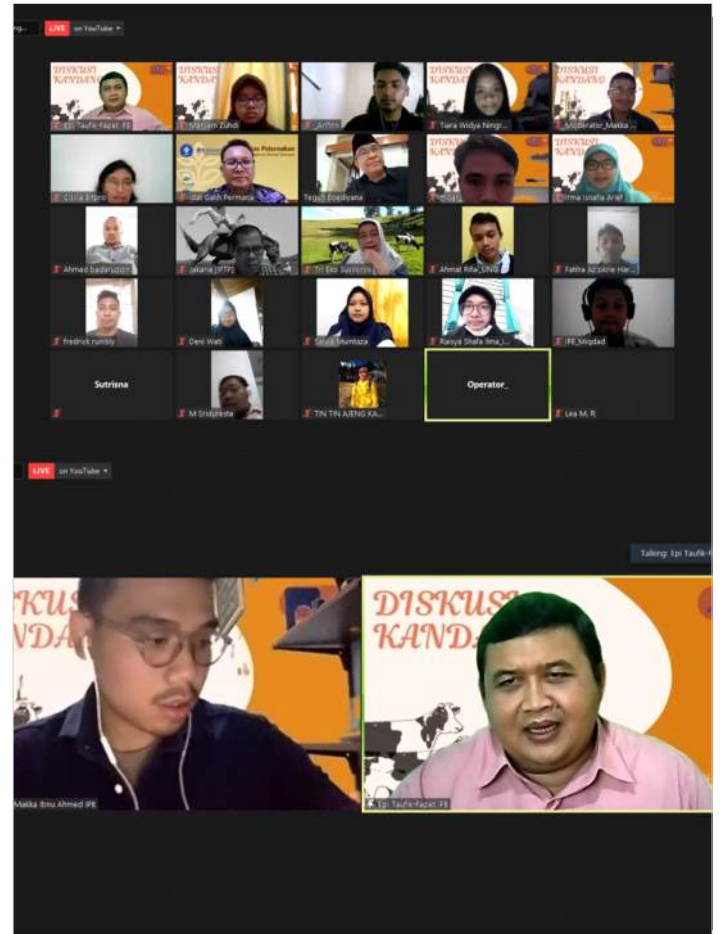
LIVE on YouTube

DISKUSI KANDANG

Epi Taufik-Fapet_FS

Maryam Zahdi

_Arifin

Tiara Widya Ningr...

Moderator_Malika ...

Cissia Ettoro

Idal Galih Permana

Teguh Boediyana

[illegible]

Irma Isnafia Arief

Ahmed badaruddin

Jakaria (IFTP)

Tri Eko Susanto

Ahmat Rifai_UNG

Fatiha Az-Zikrie Har...

fredrick rumbly

Deni Wati

Salwa Mumtaza

Raisya Shafa Ilma_I...

IPB_Miqdad

Sutrisna

M Sridaresta

TIN TIN AJENG KA...

Operator_

Lea M. R

LIVE on YouTube

Talking: Epi Taufik-F

DISKUSI KANDA

DISKUSI KANDA

Malika Ibnu Ahmed IPB

Epi Taufik-Fapet_FS